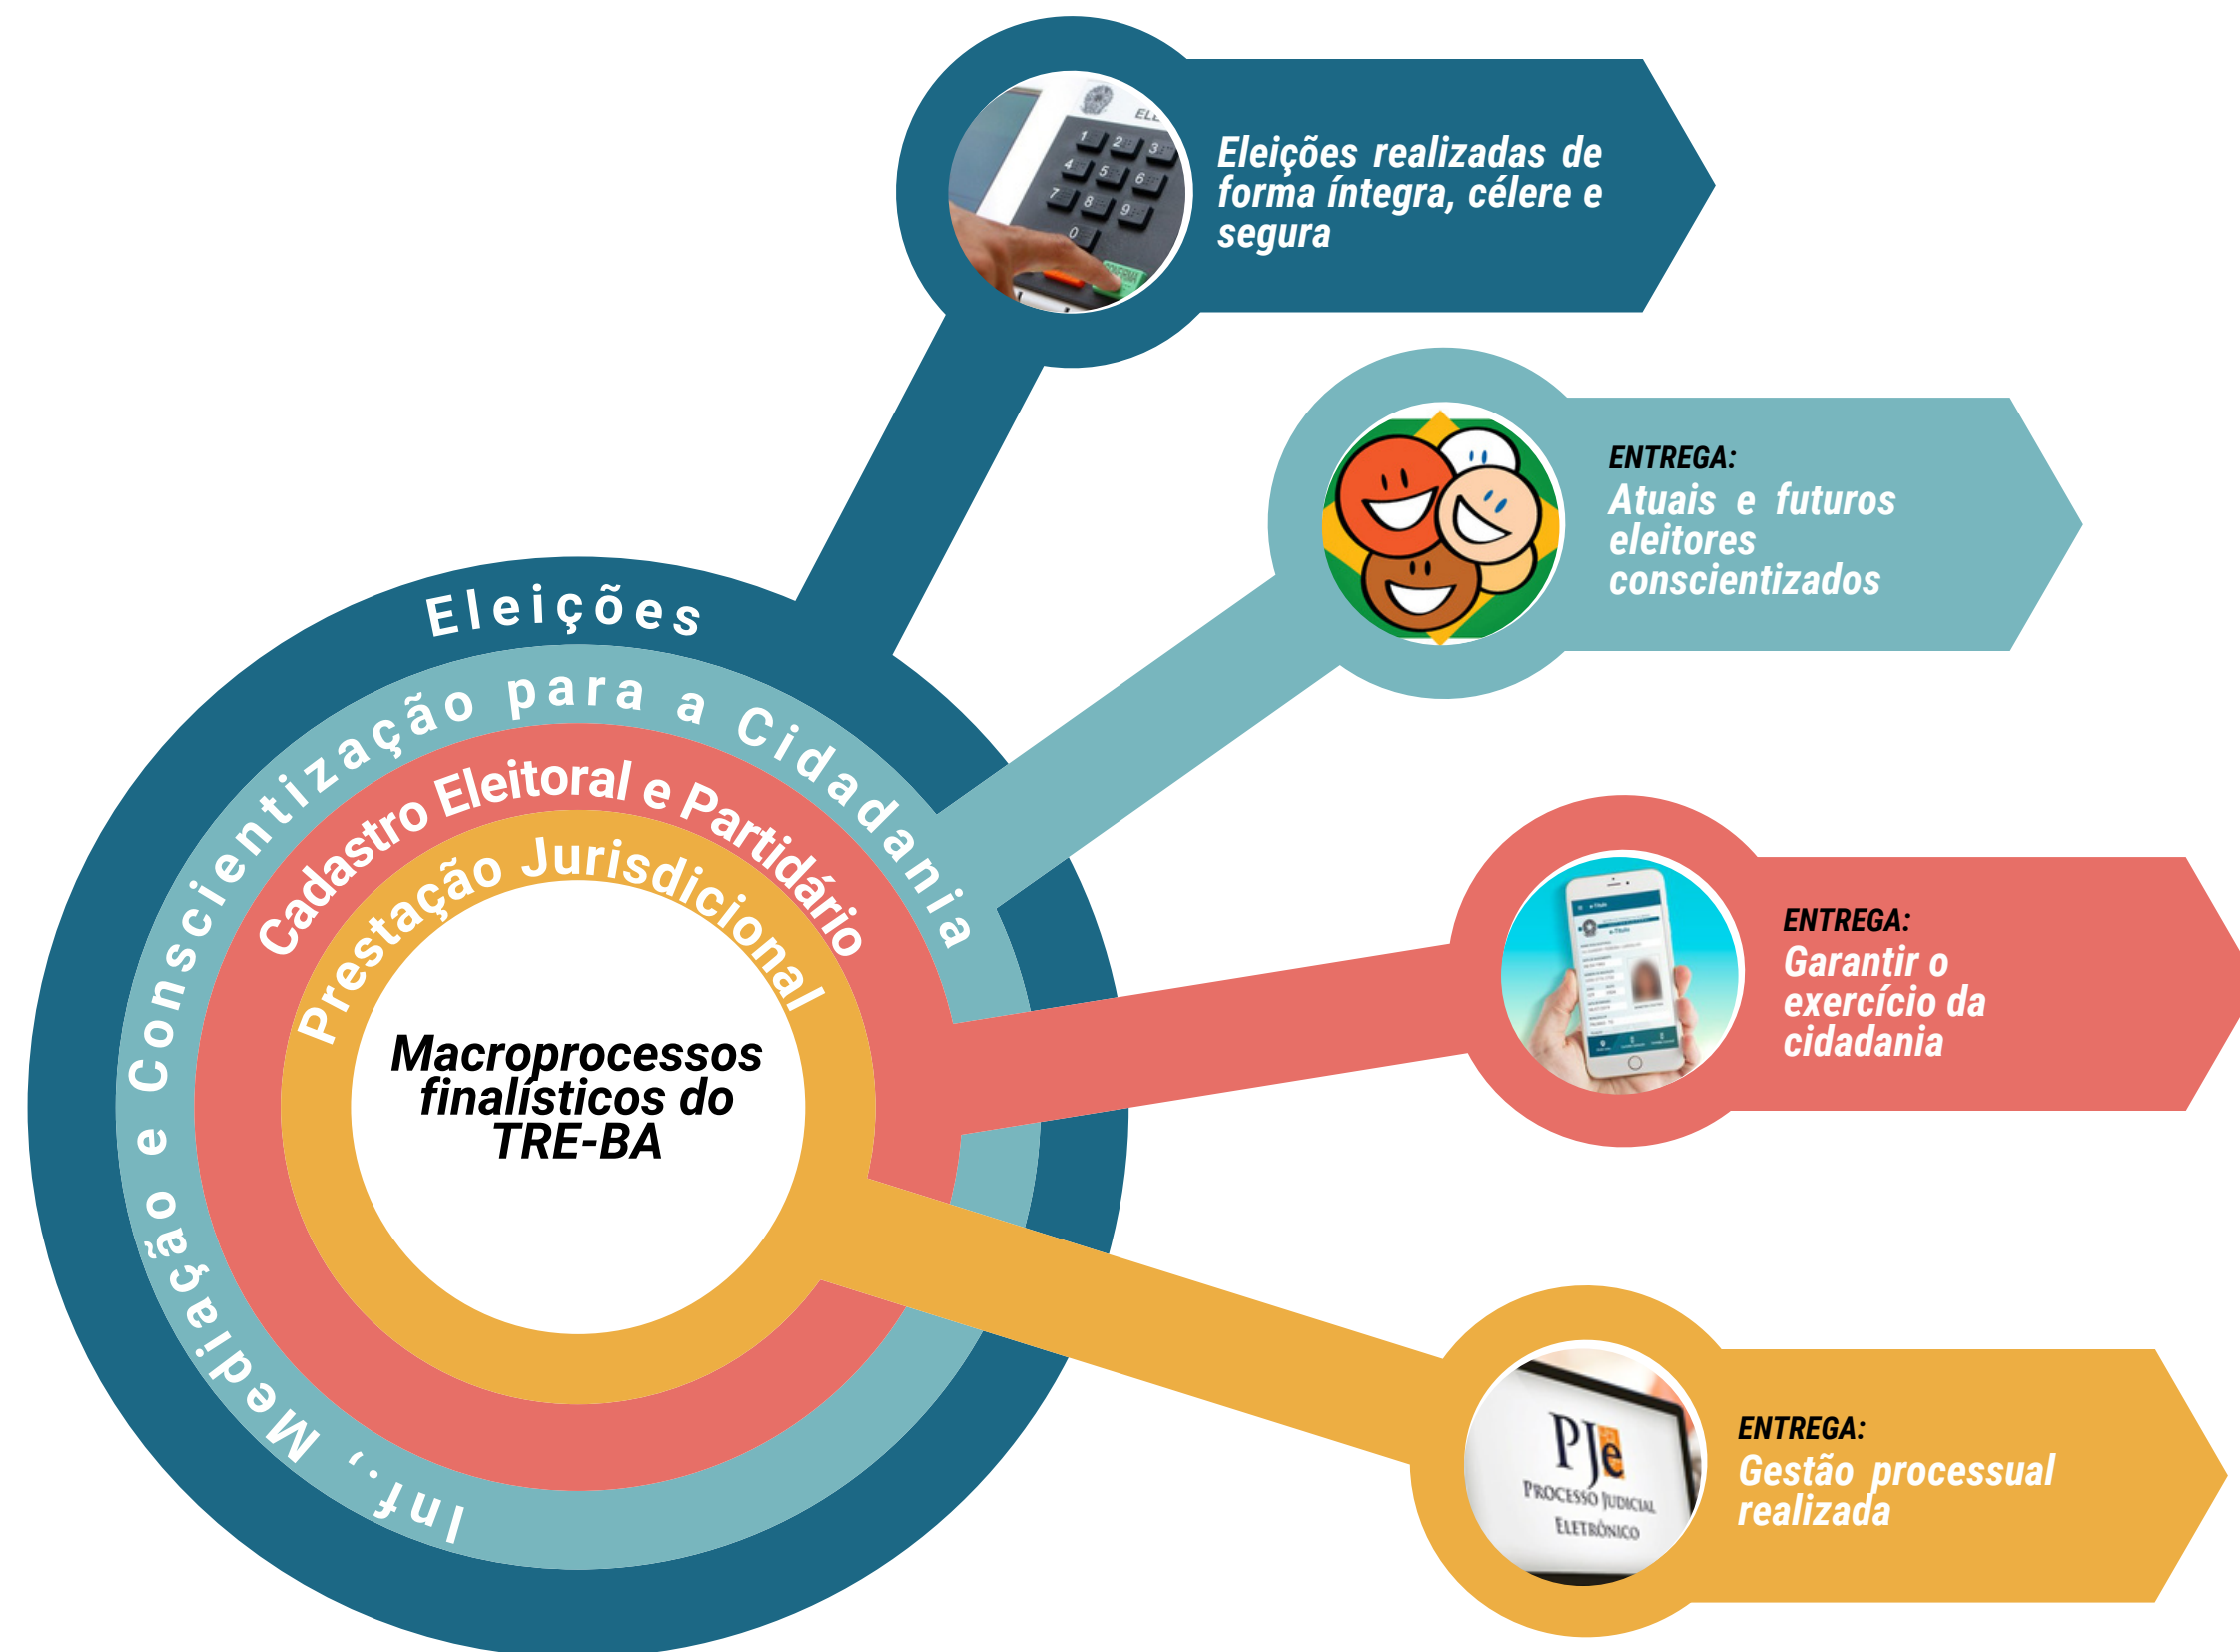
Eleições realizadas de forma íntegra, célere e segura

ENTREGA:
Atuais e futuros eleitores conscientizados

ENTREGA:
Garantir o exercício da cidadania

ENTREGA:
Gestão processual realizada

Eleições

Inf., Mediação e Conscientização para a Cidadania

Cadastro Eleitoral e Partidário

Prestação Jurisdicional

Macroprocessos finalísticos do TRE-BA

PJe
PROCESSO JUDICIAL ELETRÔNICO